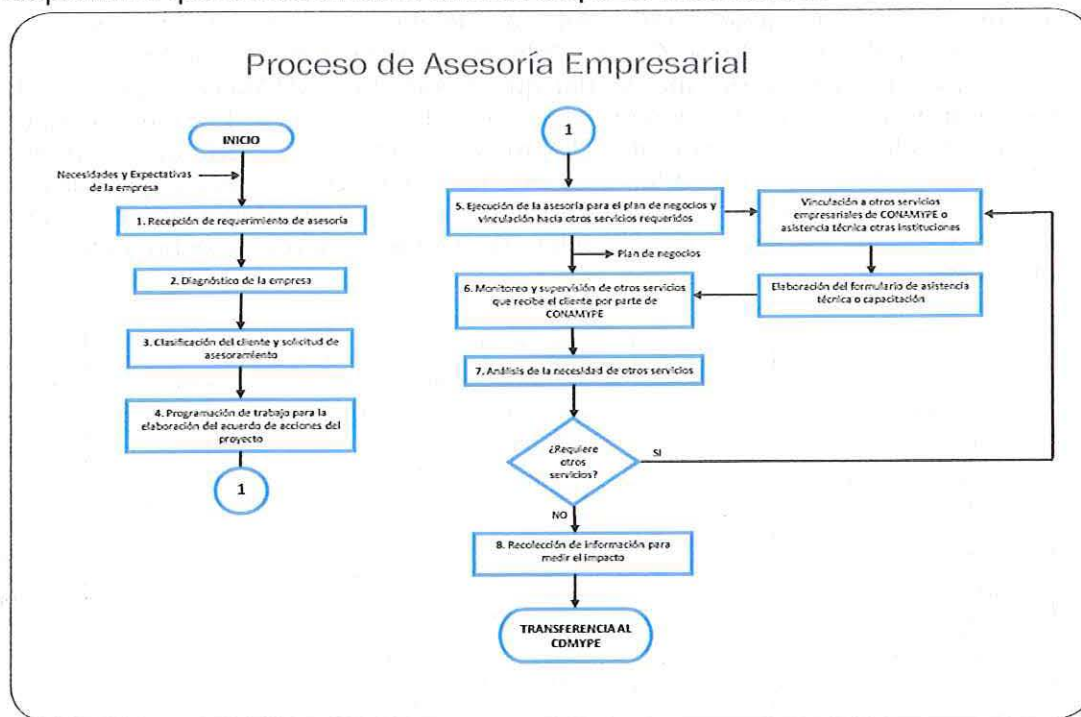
Proceso de Asesoría Empresarial

INICIO

Necesidades y Expectativas de la empresa

1. Recepción de requerimiento de asesoría

2. Diagnóstico de la empresa

3. Clasificación del cliente y solicitud de asesoramiento

4. Programación de trabajo para la elaboración del acuerdo de acciones del proyecto

1

1

5. Ejecución de la asesoría para el plan de negocios y vinculación hacia otros servicios requeridos

Vinculación a otros servicios empresariales de CONAMYPE o asistencia técnica otras instituciones

Plan de negocios

6. Monitoreo y supervisión de otros servicios que recibe el cliente por parte de CONAMYPE

Elaboración del formulario de asistencia técnica o capacitación

7. Análisis de la necesidad de otros servicios

¿Requiere otros servicios?

SI

NO

8. Recolección de información para medir el impacto

TRANSFERENCIA AL CDMYPE